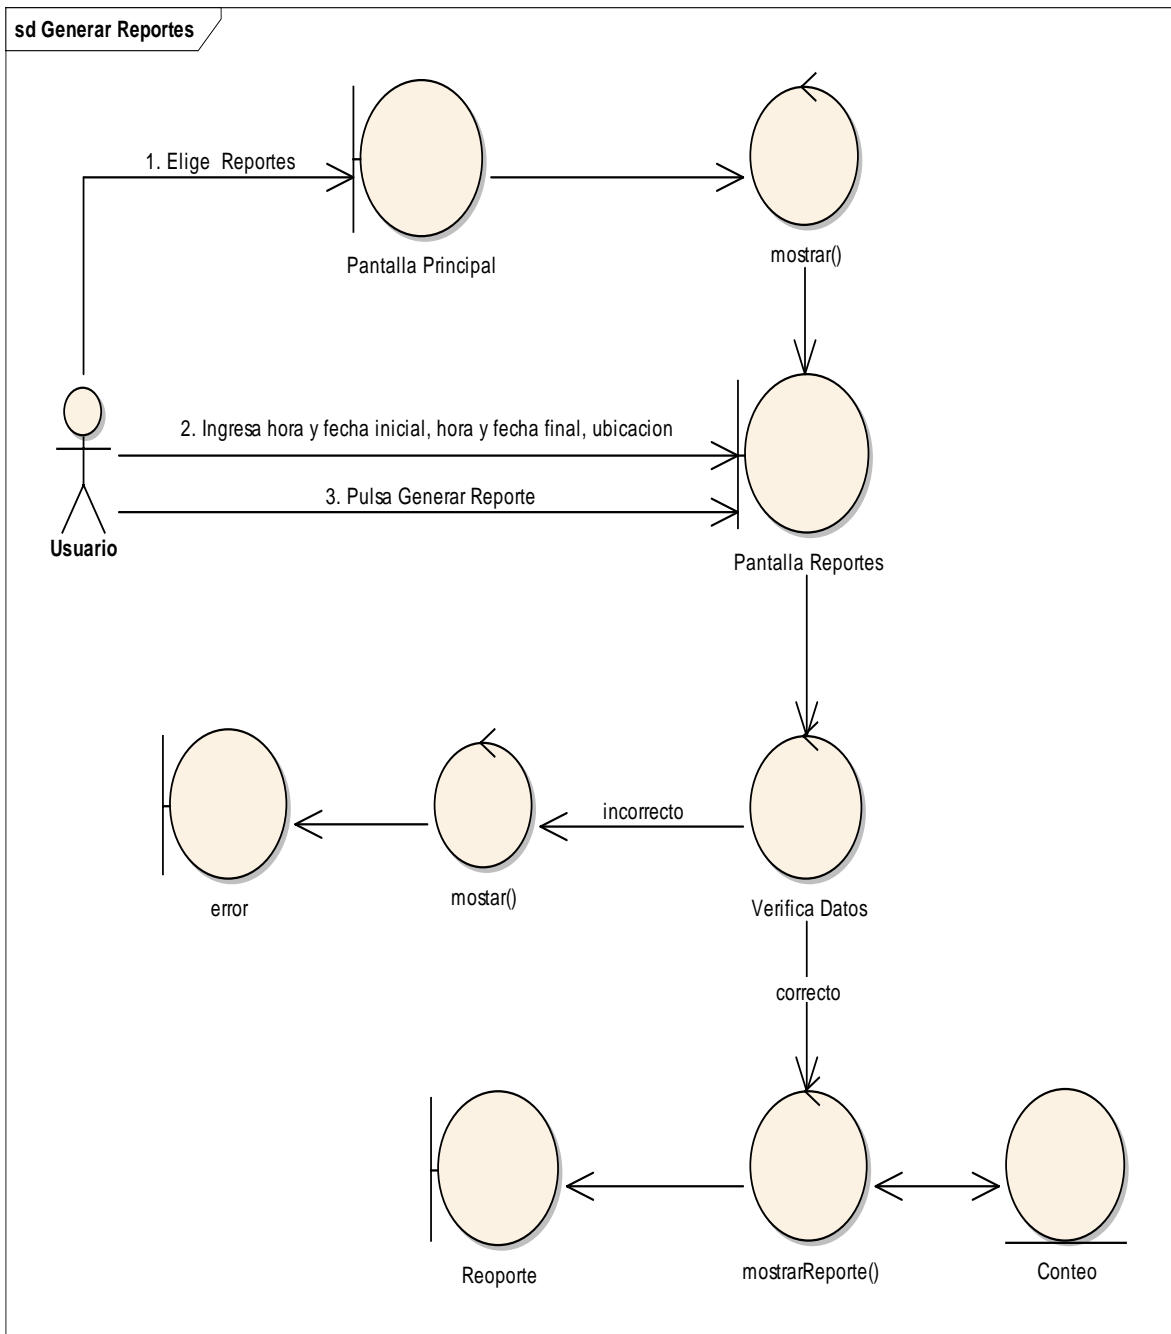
sd Generar Reportes

1. Elige Reportes

Pantalla Principal

mostrar()

2. Ingresa hora y fecha inicial, hora y fecha final, ubicacion

3. Pulsa Generar Reporte

Usuario

Pantalla Reportes

incorrecto

error

mostar()

Verifica Datos

correcto

Reoporte

mostrarReporte()

Conteo